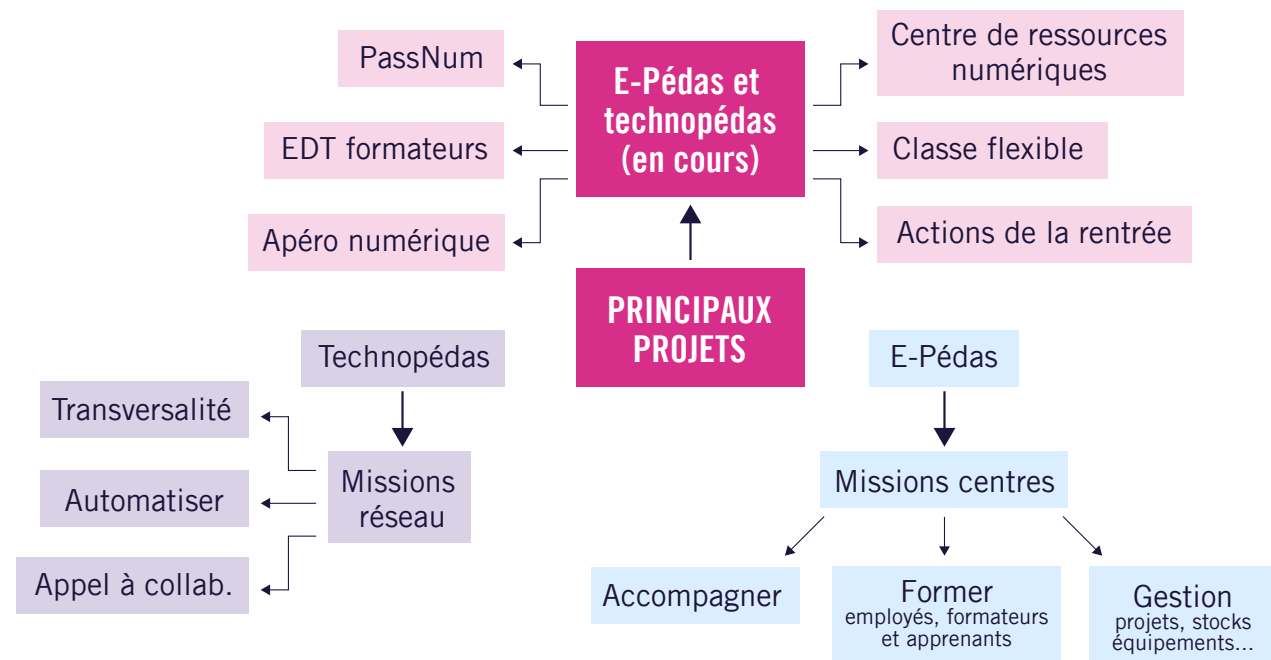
PassNum

EDT formateurs

Apéro numérique

E-Pédas et technopédas (en cours)

Centre de ressources numériques

Classe flexible

Actions de la rentrée

PRINCIPAUX PROJETS

Technopédas

Transversalité

Automatiser

Appel à collab.

Missions réseau

E-Pédas

Missions centres

Accompagner

Former
employés, formateurs et apprenants

Gestion
projets, stocks équipements...